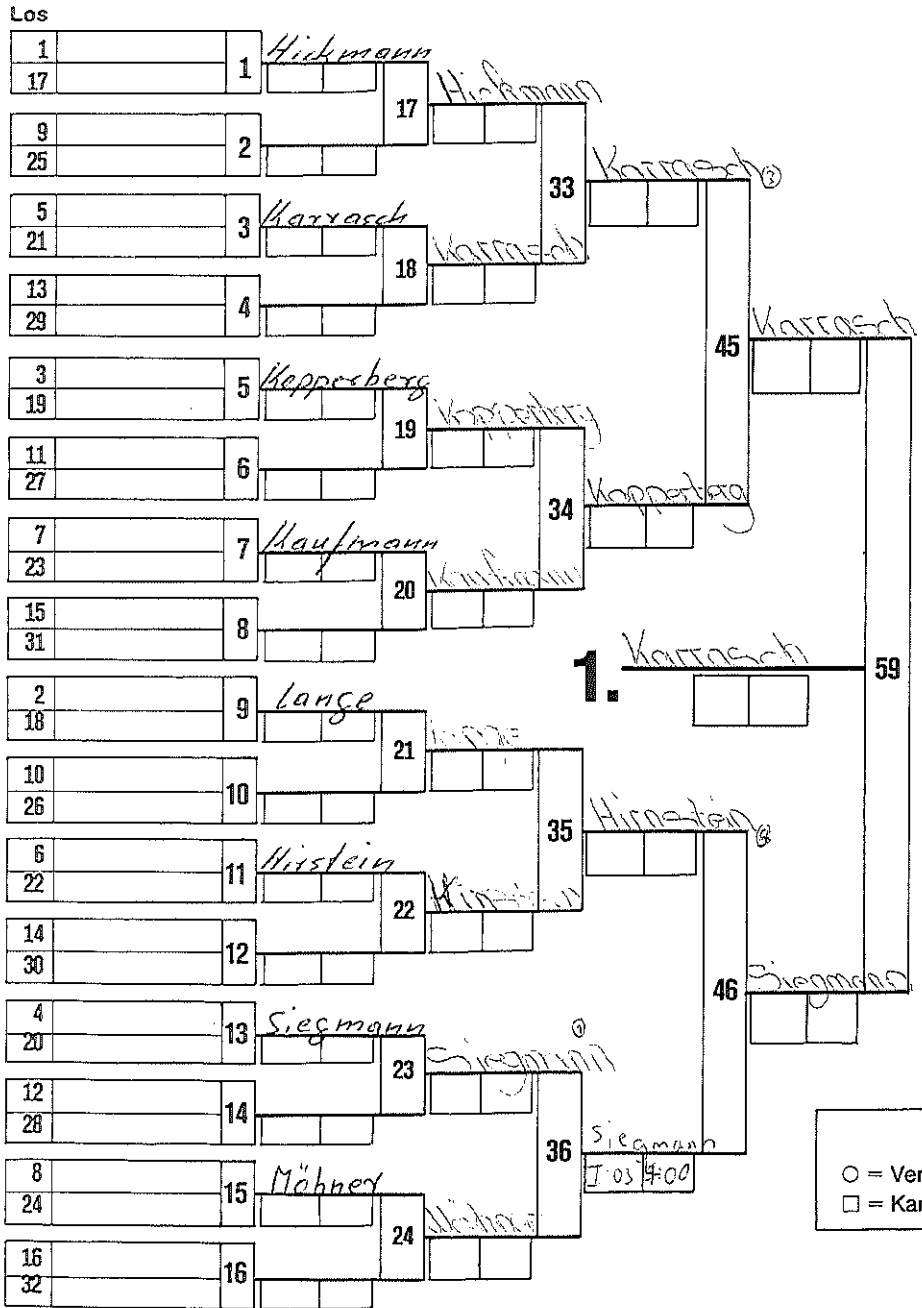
Los
1
17
1
Hickmann
9
25
2
17
Hickmann
5
21
3
Karrasch
33
Karrasch ③
13
29
4
18
Karrasch
3
19
5
Kopperberg
45
Karrasch
11
27
6
19
Kopperberg
7
23
7
Kaufmann
34
Kopperberg
15
31
8
20
Kaufmann
1.
Karrasch
59
2
18
9
Lange
10
26
10
21
Lange
6
22
11
Hirstein
35
Hirnstein ②
14
30
12
22
Hirnstein
4
20
13
Siegmann
46
Siegmann
12
28
14
23
Siegmann ①
8
24
15
Möhner
36
Siegmann
J 05 4:00
16
32
16
24
Möhner
○ = Ver
□ = Kar